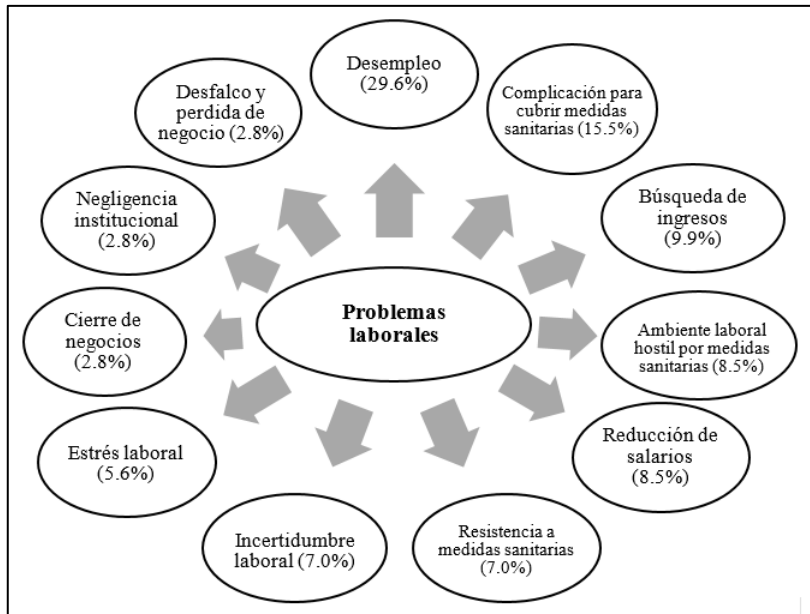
Problemas laborales

Desempleo (29.6%)

Complicación para cubrir medidas sanitarias (15.5%)

Búsqueda de ingresos (9.9%)

Ambiente laboral hostil por medidas sanitarias (8.5%)

Reducción de salarios (8.5%)

Resistencia a medidas sanitarias (7.0%)

Incertidumbre laboral (7.0%)

Estrés laboral (5.6%)

Cierre de negocios (2.8%)

Negligencia institucional (2.8%)

Desfalco y perdida de negocio (2.8%)